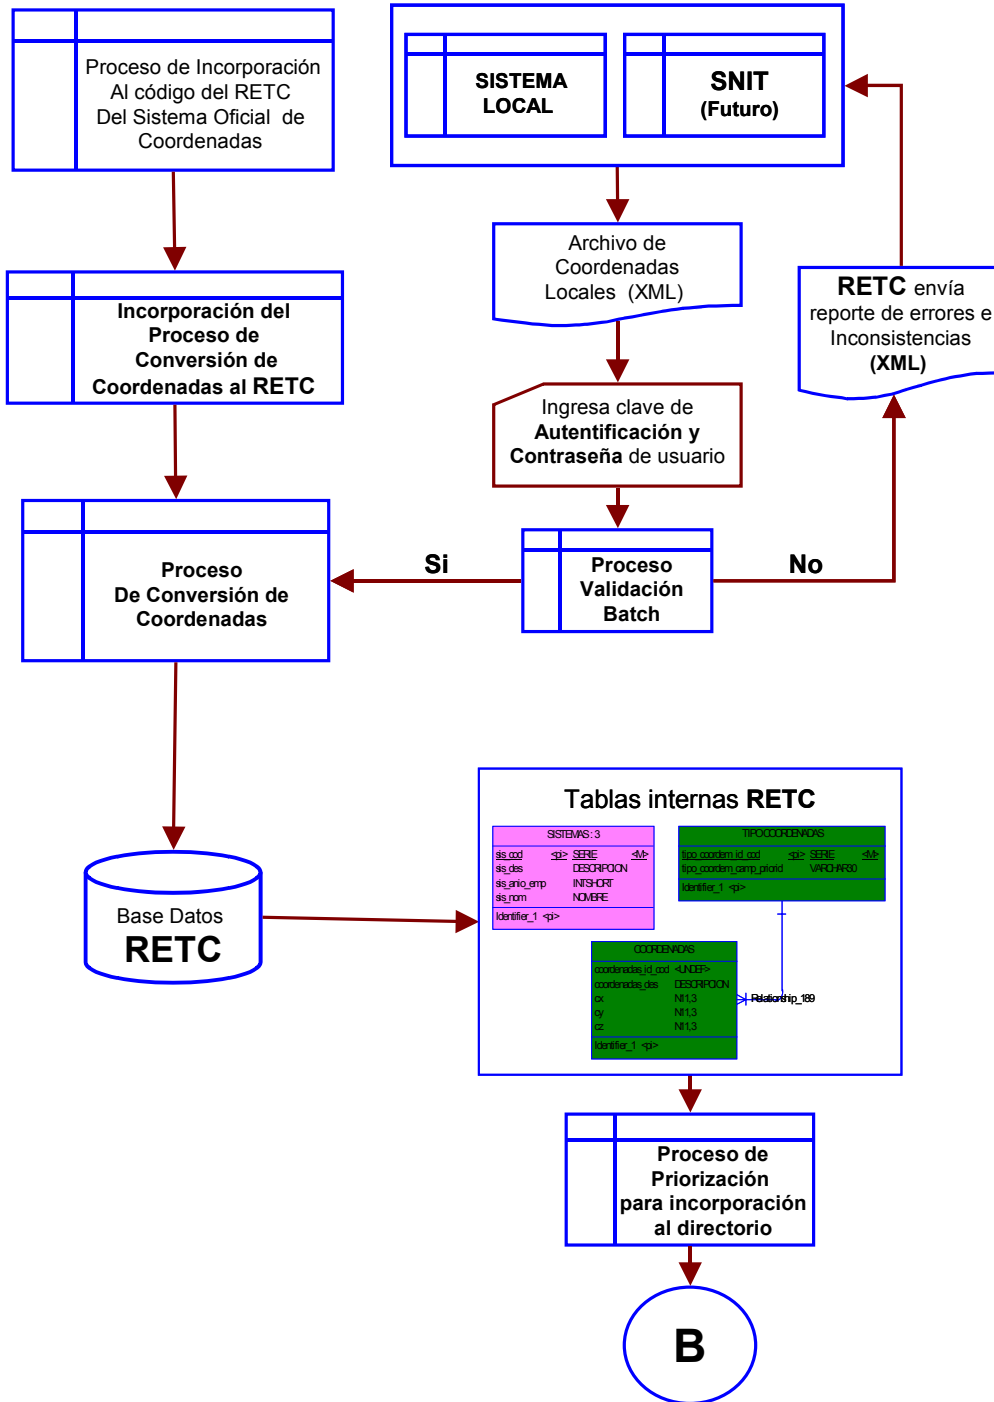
Proceso de Incorporación Al código del RETC Del Sistema Oficial de Coordenadas

SISTEMA LOCAL

SNIT (Futuro)

Archivo de Coordenadas Locales (XML)

RETC envía reporte de errores e Inconsistencias (XML)

Incorporación del Proceso de Conversión de Coordenadas al RETC

Ingresa clave de Autentificación y Contraseña de usuario

Proceso De Conversión de Coordenadas

Si

Proceso Validación Batch

No

Tablas internas RETC

SISTEMAS : 3
sis_cod <pi> SERIE <M>
sis_des DESCRIPCION
sis_anio_emp INTSHORT
sis_nom NOMBRE
Identifier_1 <pi>

TIPOCOORDENADAS
tipo_coordem_id_cod <pi> SERIE <M>
tipo_coordem_camp_priorid VARCHAR30
Identifier_1 <pi>

COORDENADAS
coordenadas_id_cod <UNDEF>
coordenadas_des DESCRIPCION
cx N11,3
cy N11,3
cz N11,3
Identifier_1 <pi>

Relationship_189

Base Datos RETC

Proceso de Priorización para incorporación al directorio

B